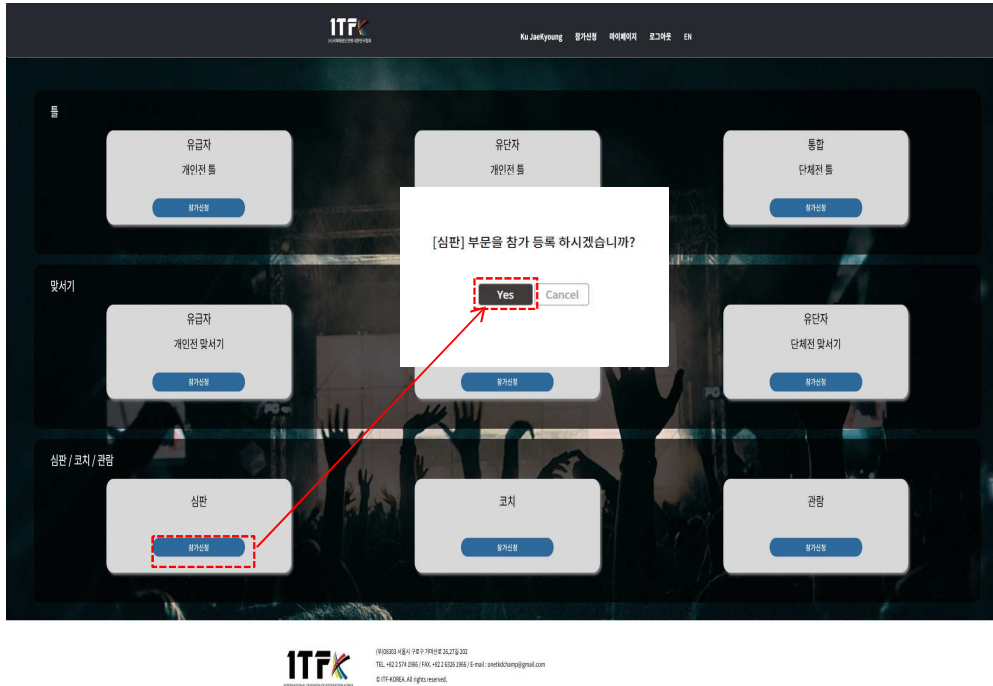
1TFK
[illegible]

Ku JaeKyoung 참가신청 마이페이지 로그아웃 EN

틀

유급자
개인전 틀
참가신청

유단자
개인전 틀

통합
단체전 틀
참가신청

[심판] 부문을 참가 등록 하시겠습니까?

Yes Cancel

맞서기

유급자
개인전 맞서기
참가신청

참가신청

유단자
단체전 맞서기
참가신청

심판 / 코치 / 관람

심판
참가신청

코치
참가신청

관람
참가신청

1TFK
INTERNATIONAL TAEKWON-DO FEDERATION KOREA

(우)08303 서울시 구로구 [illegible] 202
TEL. +82 2 574 1966 / FAX. +82 2 6326 1966 / E-mail : onetkdchamp@gmail.com
© ITF-KOREA. All rights reserved.